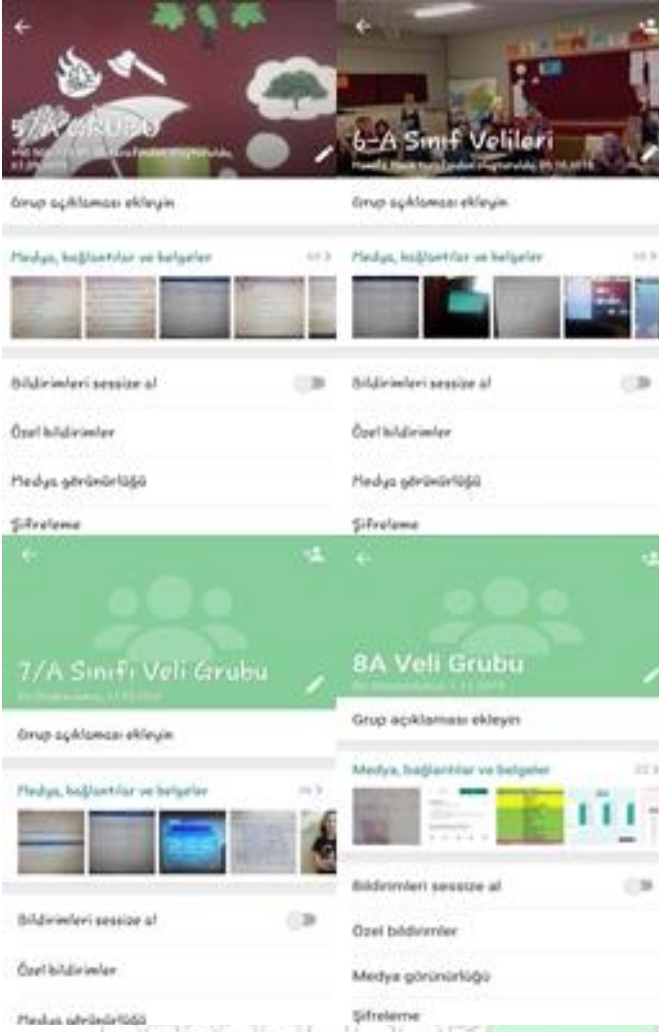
5/A GRUBU
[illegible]

Grup açıklaması ekleyin

Medya, bağlantılar ve belgeler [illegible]

Bildirimleri sessize al

Özel bildirimler

Medya görünürlüğü

Şifreleme

6-A Sınıf Velileri
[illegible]

Grup açıklaması ekleyin

Medya, bağlantılar ve belgeler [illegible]

Bildirimleri sessize al

Özel bildirimler

Medya görünürlüğü

Şifreleme

7/A Sınıfı Veli Grubu
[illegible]

Grup açıklaması ekleyin

Medya, bağlantılar ve belgeler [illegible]

Bildirimleri sessize al

Özel bildirimler

Medya görünürlüğü

8A Veli Grubu
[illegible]

Grup açıklaması ekleyin

Medya, bağlantılar ve belgeler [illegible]

Bildirimleri sessize al

Özel bildirimler

Medya görünürlüğü

Şifreleme